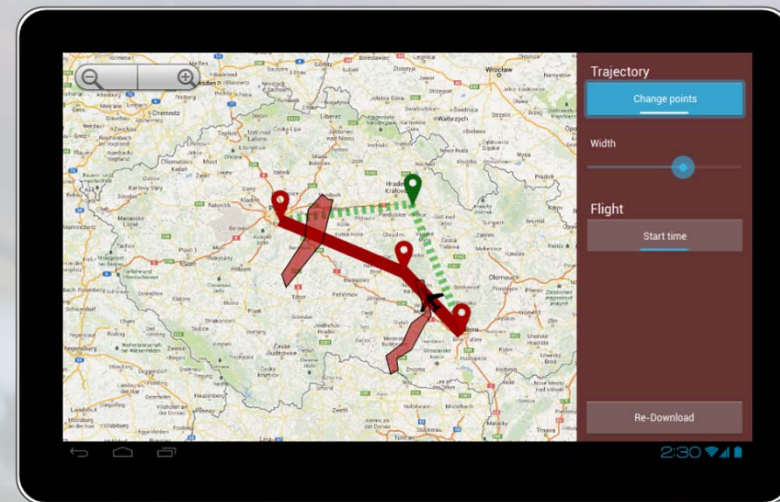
Trajectory

Change points

Width

Flight

Start time

Re-Download

Wrocław

Liberec

Hradec Králové

Pardubice

Olomouc

Karlovy Vary

Plzeň

České Budějovice

Brno

Zlín

Jihlava

Znojmo

Chemnitz

Wałbrzych

2:30